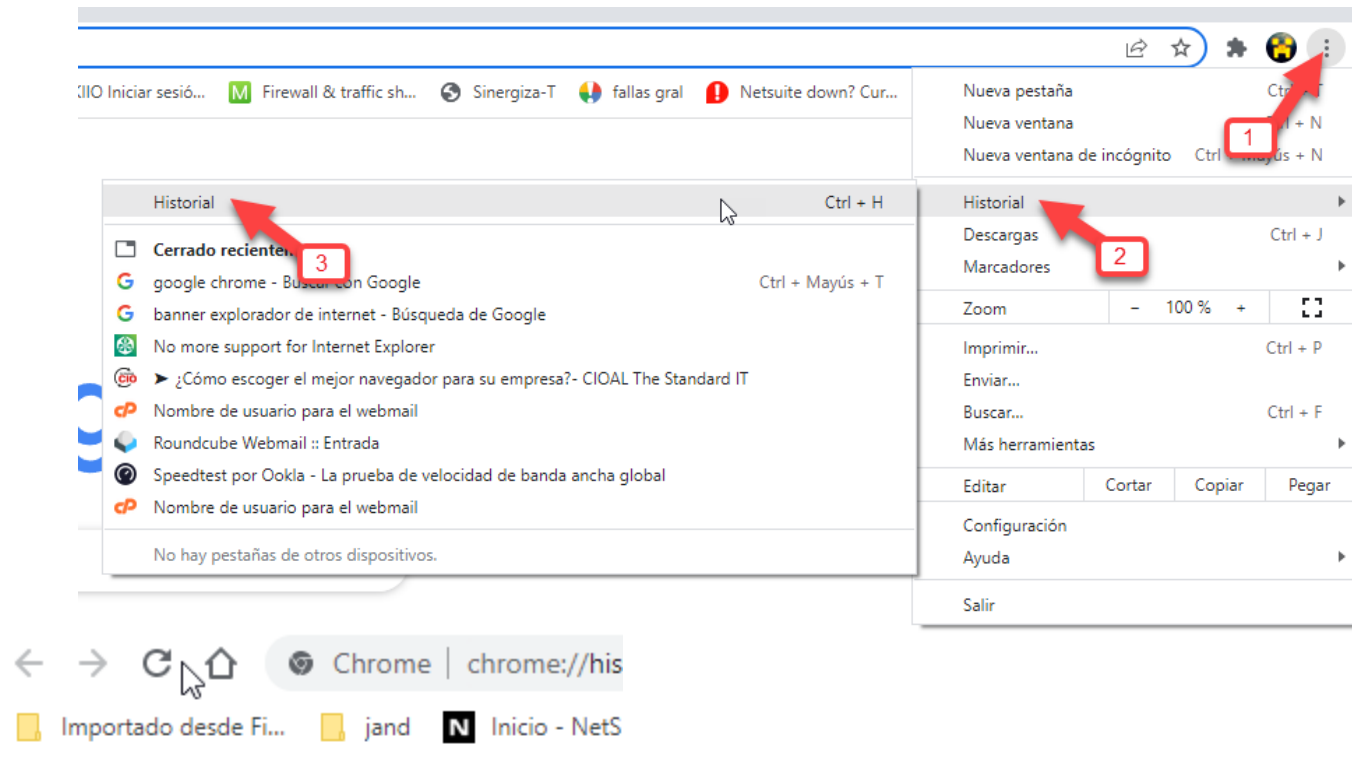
XIIO Iniciar sesió... Firewall & traffic sh... Sinergiza-T fallas gral Netsuite down? Cur...

Nueva pestaña Ctrl + T
Nueva ventana Ctrl + N
Nueva ventana de incógnito Ctrl + Mayús + N
Historial
Descargas Ctrl + J
Marcadores
Zoom – 100 % +
Imprimir... Ctrl + P
Enviar...
Buscar... Ctrl + F
Más herramientas
Editar Cortar Copiar Pegar
Configuración
Ayuda
Salir

1
2
3

Historial Ctrl + H
Cerrado recientem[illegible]
google chrome - Bu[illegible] con Google Ctrl + Mayús + T
banner explorador de internet - Búsqueda de Google
No more support for Internet Explorer
➤ ¿Cómo escoger el mejor navegador para su empresa?- CIOAL The Standard IT
Nombre de usuario para el webmail
Roundcube Webmail :: Entrada
Speedtest por Ookla - La prueba de velocidad de banda ancha global
Nombre de usuario para el webmail
No hay pestañas de otros dispositivos.

Chrome | chrome://his
Importado desde Fi... jand Inicio - NetS